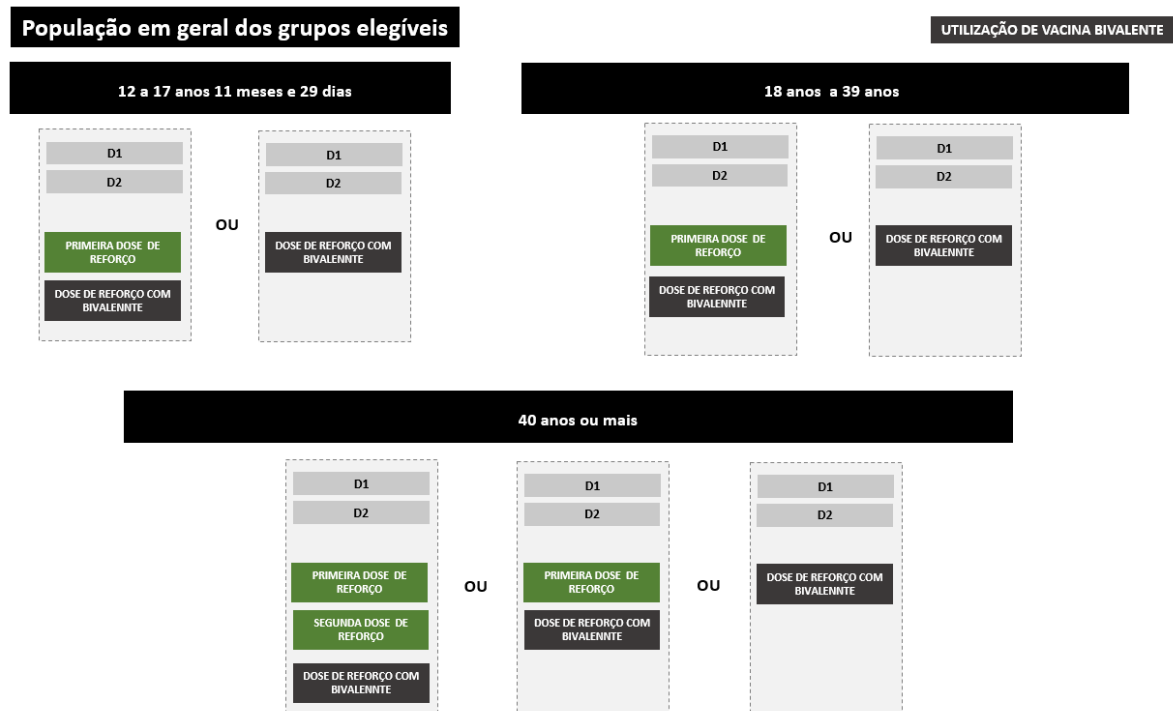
População em geral dos grupos elegíveis

UTILIZAÇÃO DE VACINA BIVALENTE

12 a 17 anos 11 meses e 29 dias

D1
D2
PRIMEIRA DOSE DE REFORÇO
DOSE DE REFORÇO COM BIVALENNTE

OU

D1
D2
DOSE DE REFORÇO COM BIVALENNTE

18 anos a 39 anos

D1
D2
PRIMEIRA DOSE DE REFORÇO
DOSE DE REFORÇO COM BIVALENNTE

OU

D1
D2
DOSE DE REFORÇO COM BIVALENNTE

40 anos ou mais

D1
D2
PRIMEIRA DOSE DE REFORÇO
SEGUNDA DOSE DE REFORÇO
DOSE DE REFORÇO COM BIVALENNTE

OU

D1
D2
PRIMEIRA DOSE DE REFORÇO
DOSE DE REFORÇO COM BIVALENNTE

OU

D1
D2
DOSE DE REFORÇO COM BIVALENNTE